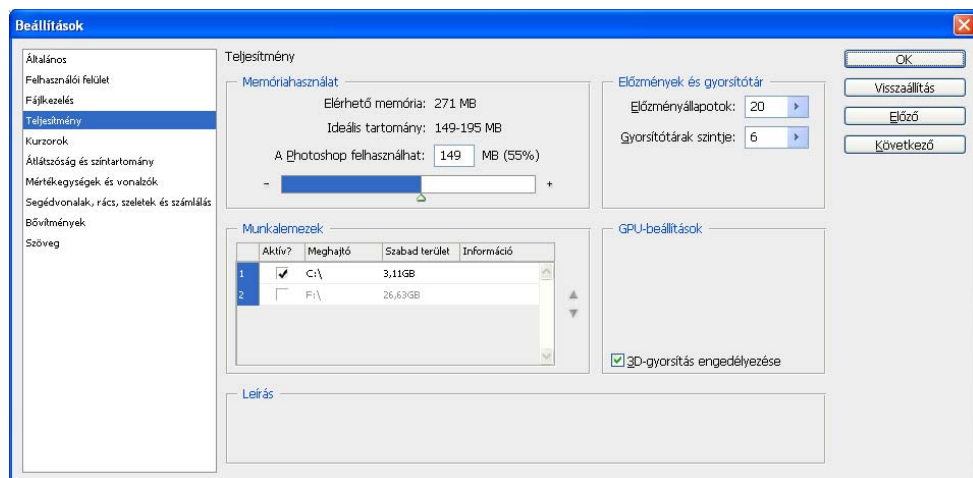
Beállítások

Általános
Felhasználói felület
Fájlkezelés
Teljesítmény
Kurzorok
Átlátszóság és színtartomány
Mértékegységek és vonalzók
Segédvonalak, rács, szeletek és számlálás
Bővítmények
Szöveg

Teljesítmény

Memóriahasználat
Elérhető memória: 271 MB
Ideális tartomány: 149-195 MB
A Photoshop felhasználhat: 149 MB (55%)
-
+

Előzmények és gyorsítótár
Előzményállapotok: 20
Gyorsítótárak szintje: 6

Munkalemezek

| | Aktív? | Meghajtó | Szabad terület | Információ |
|---|---|---|---|---|
| 1 | ✔ | C:\ | 3,11GB | |
| 2 | | F:\ | 26,63GB | |

GPU-beállítások
3D-gyorsítás engedélyezése

Leírás

OK
Visszaállítás
Előző
Következő